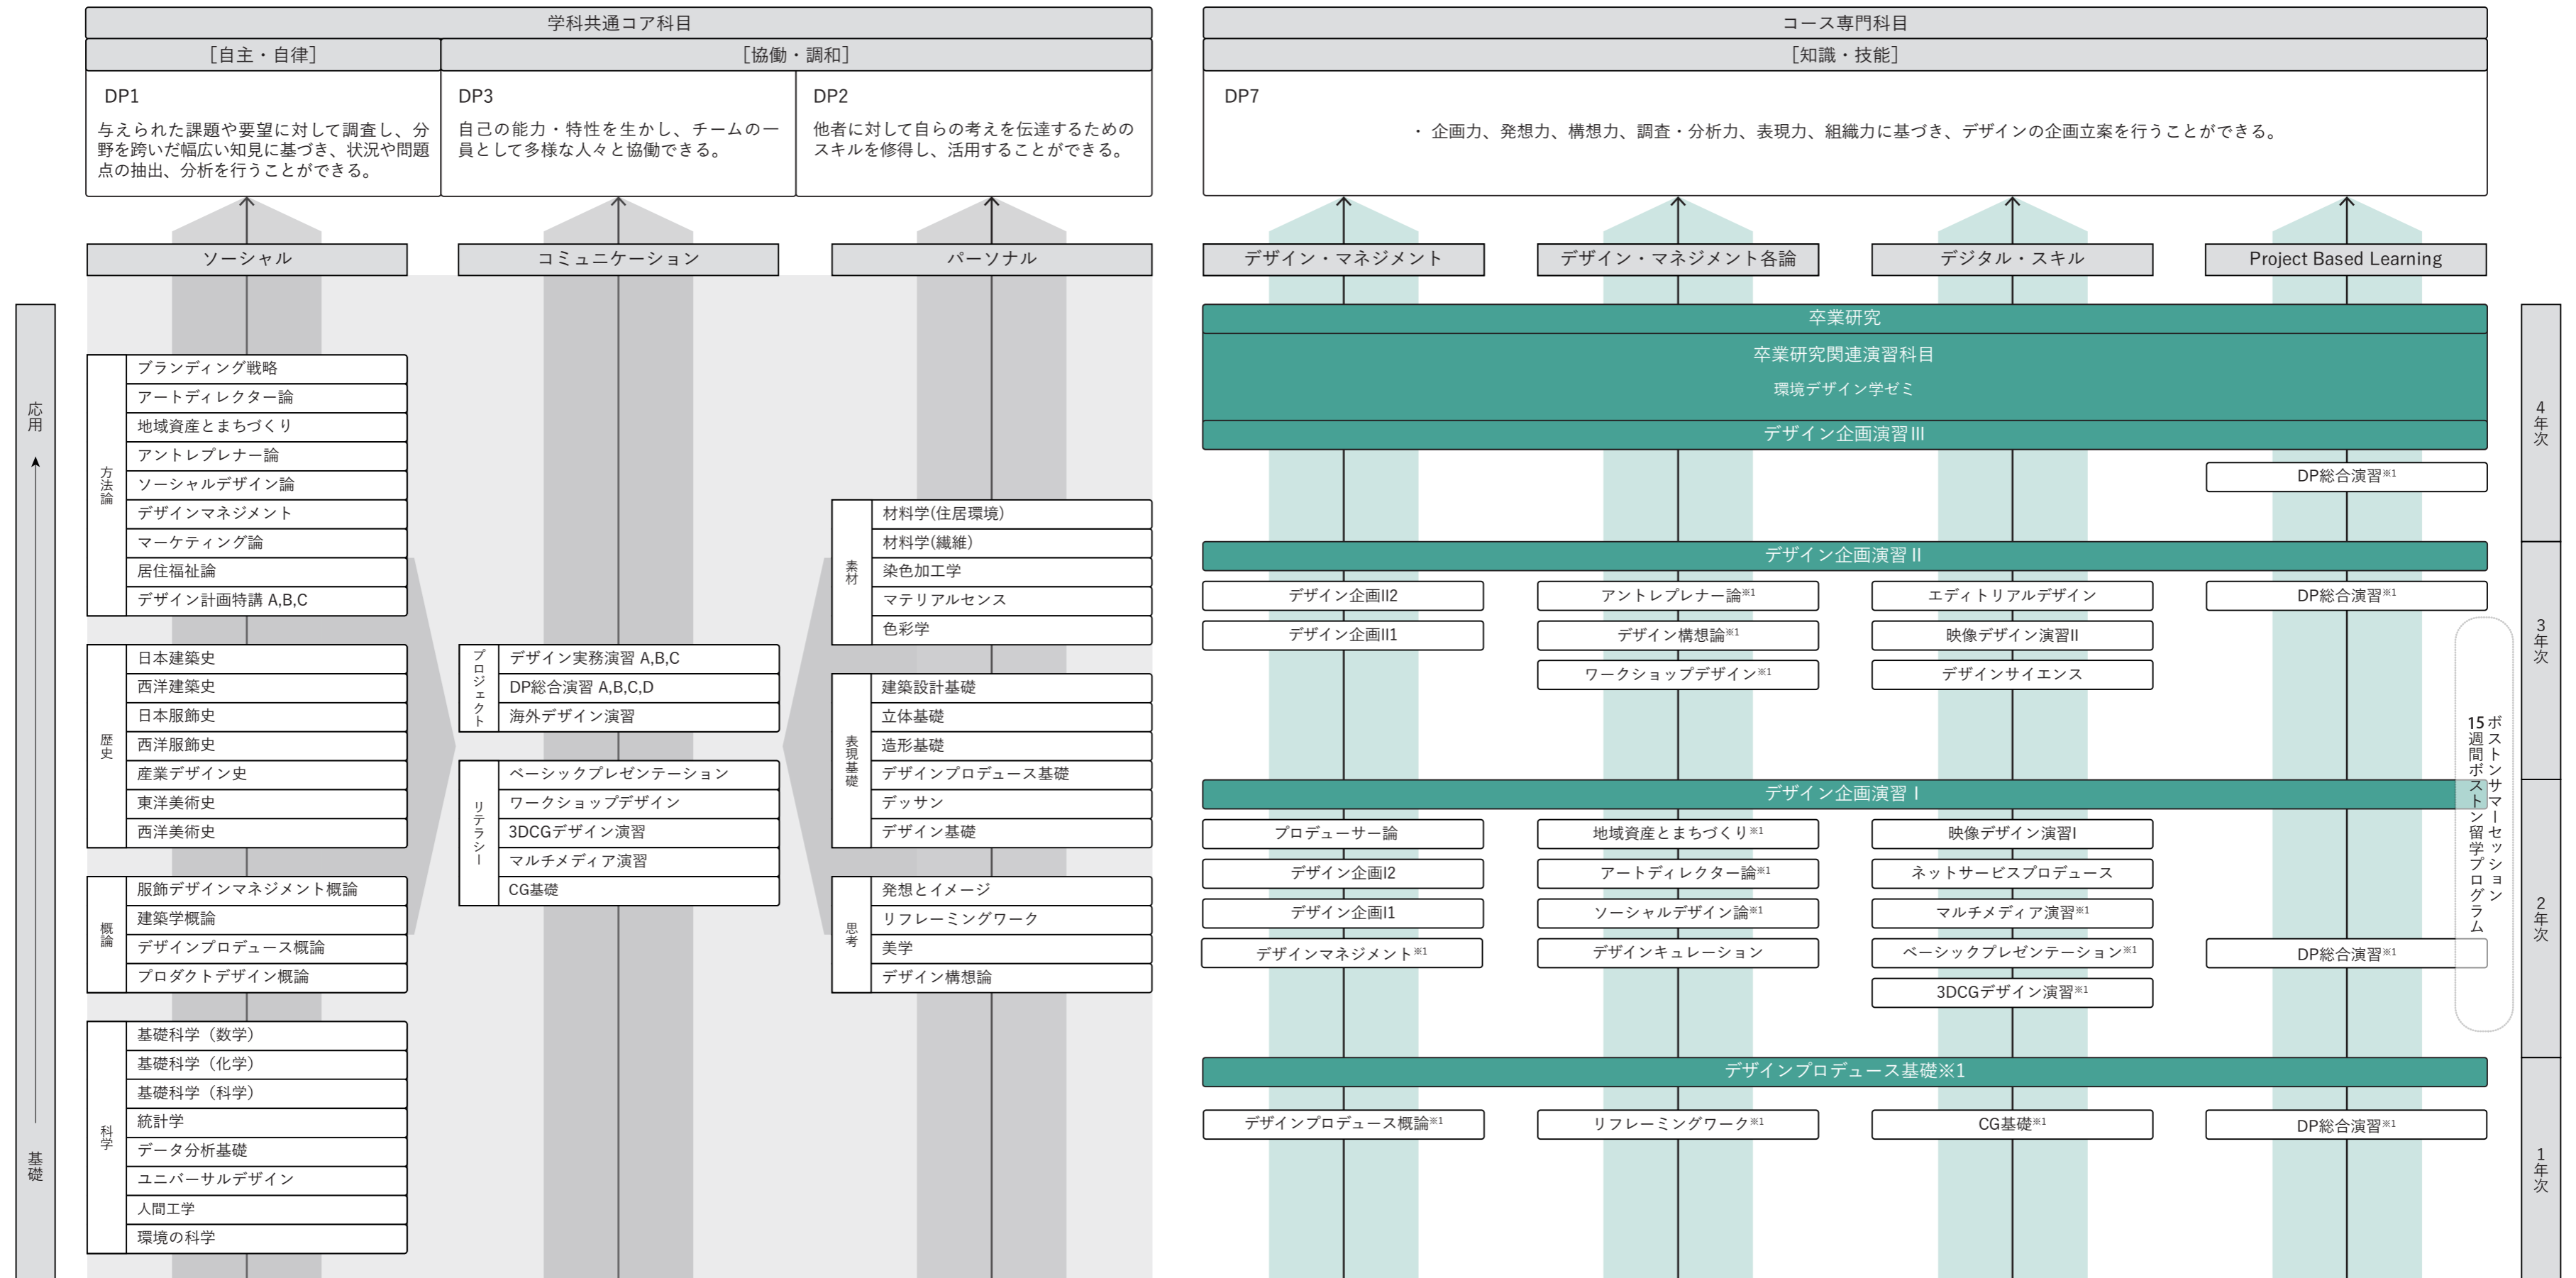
学科共通コア科目

［自主・自律］

［協働・調和］

DP1

与えられた課題や要望に対して調査し、分野を跨いだ幅広い知見に基づき、状況や問題点の抽出、分析を行うことができる。

DP3

自己の能力・特性を生かし、チームの一員として多様な人々と協働できる。

DP2

他者に対して自らの考えを伝達するためのスキルを修得し、活用することができる。

ソーシャル

コミュニケーション

パーソナル

応用

基礎

方法論
ブランディング戦略
アートディレクター論
地域資産とまちづくり
アントレプレナー論
ソーシャルデザイン論
デザインマネジメント
マーケティング論
居住福祉論
デザイン計画特講 A,B,C

歴史
日本建築史
西洋建築史
日本服飾史
西洋服飾史
産業デザイン史
東洋美術史
西洋美術史

概論
服飾デザインマネジメント概論
建築学概論
デザインプロデュース概論
プロダクトデザイン概論

科学
基礎科学（数学）
基礎科学（化学）
基礎科学（科学）
統計学
データ分析基礎
ユニバーサルデザイン
人間工学
環境の科学

プロジェクト
デザイン実務演習 A,B,C
DP総合演習 A,B,C,D
海外デザイン演習

リテラシー
ベーシックプレゼンテーション
ワークショップデザイン
3DCGデザイン演習
マルチメディア演習
CG基礎

素材
材料学(住居環境)
材料学(繊維)
染色加工学
マテリアルセンス
色彩学

表現基礎
建築設計基礎
立体基礎
造形基礎
デザインプロデュース基礎
デッサン
デザイン基礎

思考
発想とイメージ
リフレーミングワーク
美学
デザイン構想論

コース専門科目

［知識・技能］

DP7

・企画力、発想力、構想力、調査・分析力、表現力、組織力に基づき、デザインの企画立案を行うことができる。

デザイン・マネジメント

デザイン・マネジメント各論

デジタル・スキル

Project Based Learning

卒業研究

卒業研究関連演習科目

環境デザイン学ゼミ

デザイン企画演習III

DP総合演習※1

4年次

デザイン企画演習 II

デザイン企画II2
デザイン企画II1
アントレプレナー論※1
デザイン構想論※1
ワークショップデザイン※1
エディトリアルデザイン
映像デザイン演習II
デザインサイエンス
DP総合演習※1

3年次

15週間ボストン留学プログラム
ボストンサマーセッション

デザイン企画演習 I

プロデューサー論
デザイン企画I2
デザイン企画I1
デザインマネジメント※1
地域資産とまちづくり※1
アートディレクター論※1
ソーシャルデザイン論※1
デザインキュレーション
映像デザイン演習I
ネットサービスプロデュース
マルチメディア演習※1
ベーシックプレゼンテーション※1
3DCGデザイン演習※1
DP総合演習※1

2年次

デザインプロデュース基礎※1

デザインプロデュース概論※1
リフレーミングワーク※1
CG基礎※1
DP総合演習※1

1年次